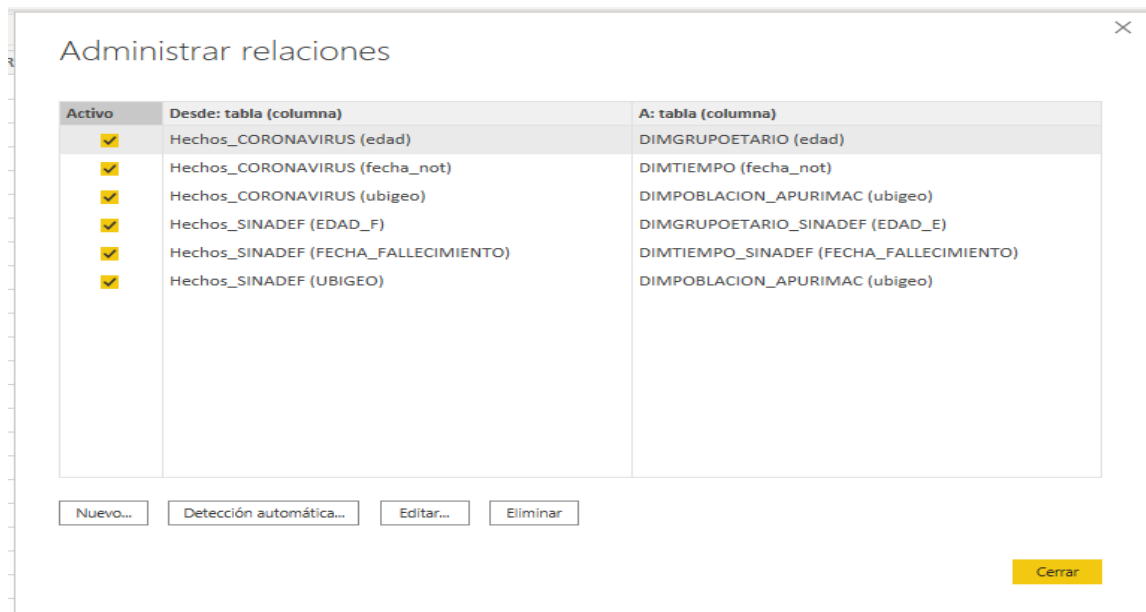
Administrar relaciones

| Activo | Desde: tabla (columna) | A: tabla (columna) |
|---|---|---|
| ✓ | Hechos_CORONAVIRUS (edad) | DIMGRUPOETARIO (edad) |
| ✓ | Hechos_CORONAVIRUS (fecha_not) | DIMTIEMPO (fecha_not) |
| ✓ | Hechos_CORONAVIRUS (ubigeo) | DIMPOBLACION_APURIMAC (ubigeo) |
| ✓ | Hechos_SINADEF (EDAD_F) | DIMGRUPOETARIO_SINADEF (EDAD_E) |
| ✓ | Hechos_SINADEF (FECHA_FALLECIMIENTO) | DIMTIEMPO_SINADEF (FECHA_FALLECIMIENTO) |
| ✓ | Hechos_SINADEF (UBIGEO) | DIMPOBLACION_APURIMAC (ubigeo) |

Nuevo... Detección automática... Editar... Eliminar

Cerrar